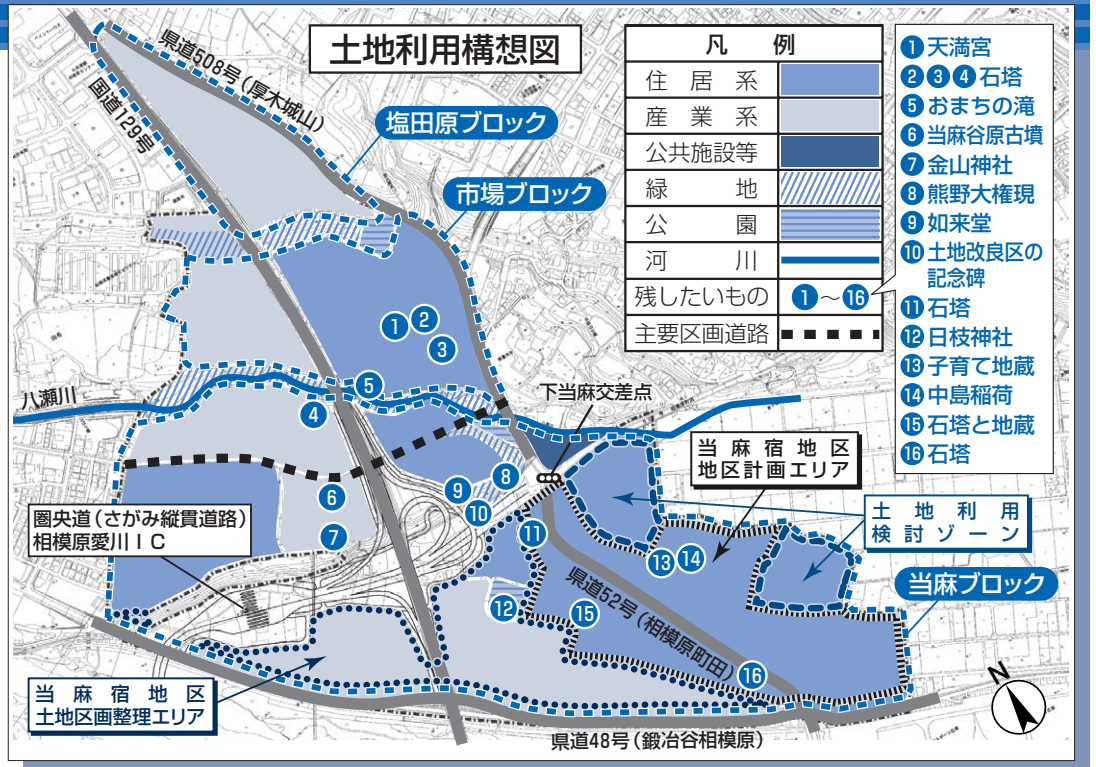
土地利用構想図

| 凡例 | |
|---|---|
| 住居系 | |
| 産業系 | |
| 公共施設等 | |
| 緑地 | |
| 公園 | |
| 河川 | |
| 残したいもの | 1～16 |
| 主要区画道路 | |

1 天満宮
2 3 4 石塔
5 おまちの滝
6 当麻谷原古墳
7 金山神社
8 熊野大権現
9 如来堂
10 土地改良区の記念碑
11 石塔
12 日枝神社
13 子育て地蔵
14 中島稲荷
15 石塔と地蔵
16 石塔

県道508号（厚木城山）
国道129号
塩田原ブロック
市場ブロック
八瀬川
下当麻交差点
当麻宿地区
地区計画エリア
土地利用
検討ゾーン
圏央道（さがみ縦貫道路）
相模原愛川ＩＣ
県道52号（相模原町田）
当麻ブロック
当麻宿地区
土地区画整理エリア
県道48号（鍛冶谷相模原）
N
1 2 3 4 5 6 7 8 9 10 11 12 13 14 15 16